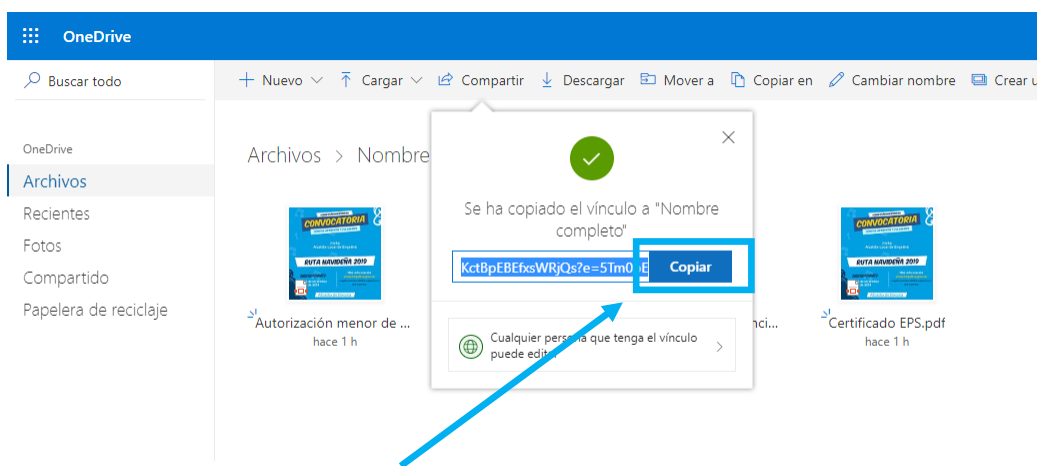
OneDrive

Buscar todo

+ Nuevo ⌄ Cargar ⌄ Compartir Descargar Mover a Copiar en Cambiar nombre Crear u

OneDrive
Archivos
Recientes
Fotos
Compartido
Papelera de reciclaje

Archivos > Nombre

CONVOCATORIA
RUTA NAVIDEÑA 2019

Autorización menor de ...
hace 1 h

Se ha copiado el vínculo a "Nombre completo"

KctBpEBEfxsWRjQs?e=5Tm0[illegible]

Copiar

Cualquier persona que tenga el vínculo puede editar

nci...

CONVOCATORIA
RUTA NAVIDEÑA 2019

Certificado EPS.pdf
hace 1 h